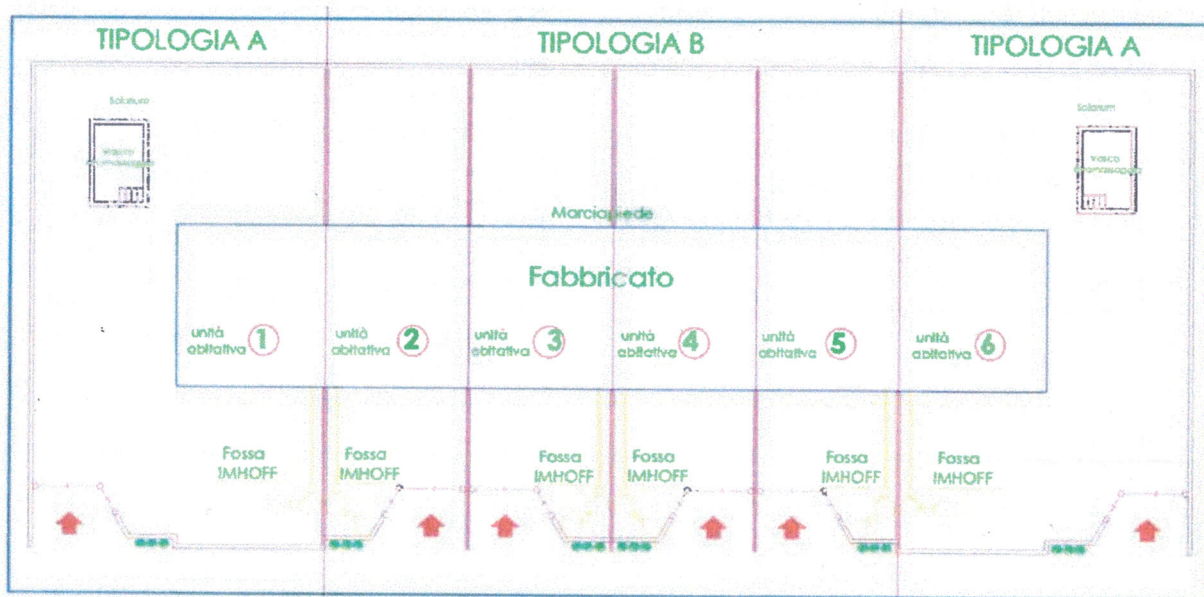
TIPOLOGIA A

TIPOLOGIA B

TIPOLOGIA A

Solarium

Vasca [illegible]

Solarium

Vasca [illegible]

Marciapiede

Fabbricato

unità abitativa 1

unità abitativa 2

unità abitativa 3

unità abitativa 4

unità abitativa 5

unità abitativa 6

Fossa IMHOFF

Fossa IMHOFF

Fossa IMHOFF

Fossa IMHOFF

Fossa IMHOFF

Fossa IMHOFF